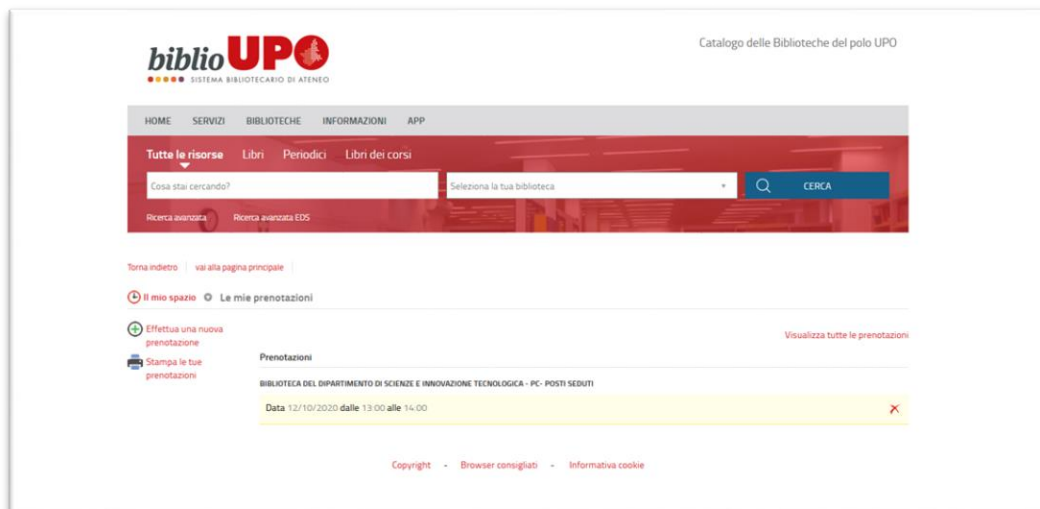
biblioUPO
SISTEMA BIBLIOTECARIO DI ATENEO

Catalogo delle Biblioteche del polo UPO

HOME SERVIZI BIBLIOTECHE INFORMAZIONI APP

Tutte le risorse Libri Periodici Libri dei corsi

Cosa stai cercando?

Seleziona la tua biblioteca

CERCA

Ricerca avanzata Ricerca avanzata EDS

Torna indietro | vai alla pagina principale

Il mio spazio Le mie prenotazioni

Effettua una nuova prenotazione

Stampa le tue prenotazioni

Visualizza tutte le prenotazioni

Prenotazioni

BIBLIOTECA DEL DIPARTIMENTO DI SCIENZE E INNOVAZIONE TECNOLOGICA - PC- POSTI SEDUTI

Data 12/10/2020 dalle 13:00 alle 14:00

Copyright - Browser consigliati - Informativa cookie